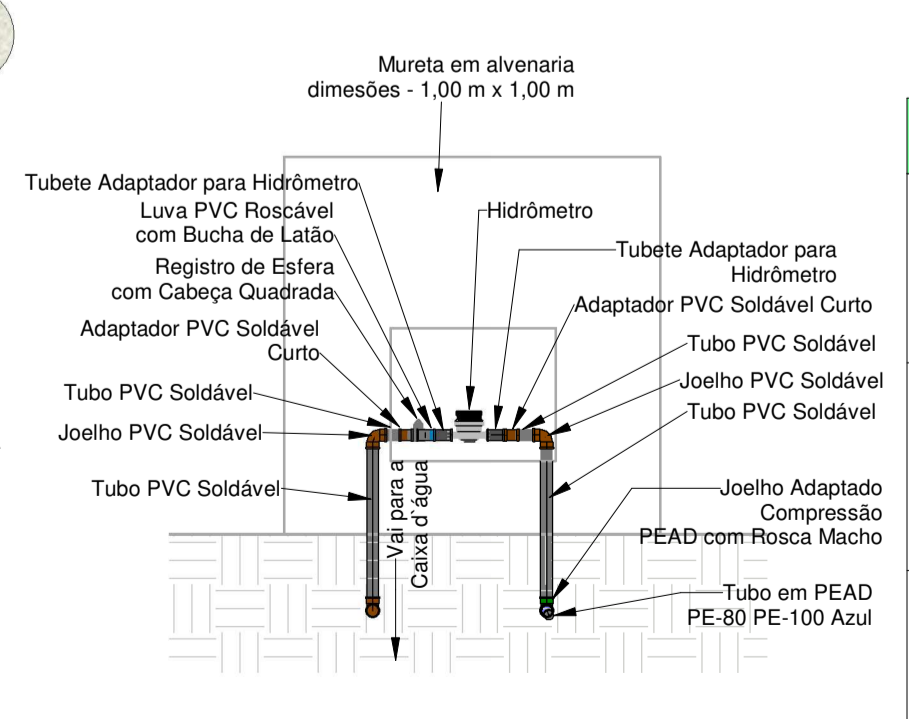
Mureta em alvenaria
dimesões - 1,00 m x 1,00 m

Tubete Adaptador para Hidrômetro

Luva PVC Roscável
com Bucha de Latão

Hidrômetro

Tubete Adaptador para
Hidrômetro

Registro de Esfera
com Cabeça Quadrada

Adaptador PVC Soldável Curto

Adaptador PVC Soldável
Curto

Tubo PVC Soldável

Tubo PVC Soldável

Joelho PVC Soldável

Joelho PVC Soldável

Tubo PVC Soldável

Tubo PVC Soldável

Vai para a
Caixa d'água

Joelho Adaptado
Compressão
PEAD com Rosca Macho

Tubo em PEAD
PE-80 PE-100 Azul